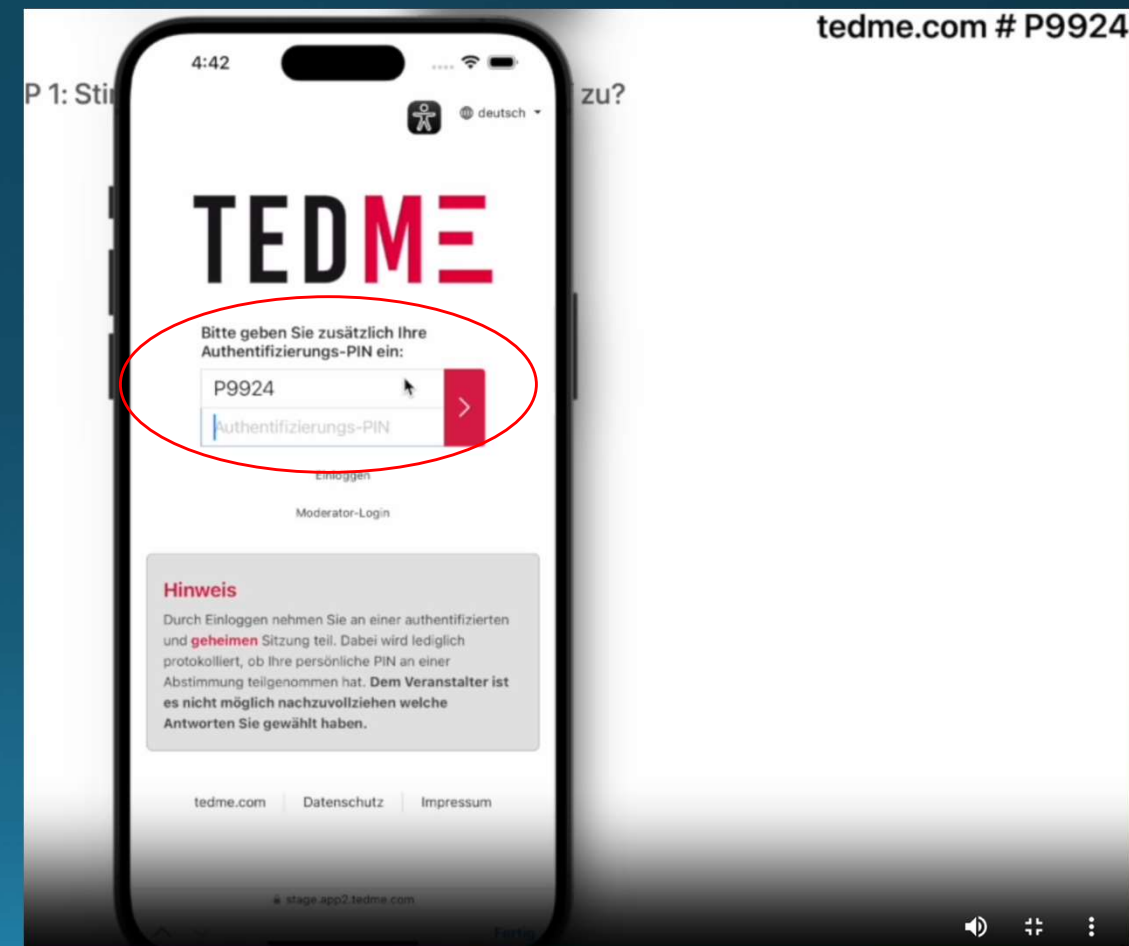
tedme.com # P9924

P 1: Sti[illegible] zu?

4:42

deutsch

TEDME

Bitte geben Sie zusätzlich Ihre Authentifizierungs-PIN ein:

P9924

Authentifizierungs-PIN

Einloggen

Moderator-Login

Hinweis

Durch Einloggen nehmen Sie an einer authentifizierten und geheimen Sitzung teil. Dabei wird lediglich protokolliert, ob Ihre persönliche PIN an einer Abstimmung teilgenommen hat. Dem Veranstalter ist es nicht möglich nachzuvollziehen welche Antworten Sie gewählt haben.

tedme.com | Datenschutz | Impressum

stage.app2.tedme.com

Fertig